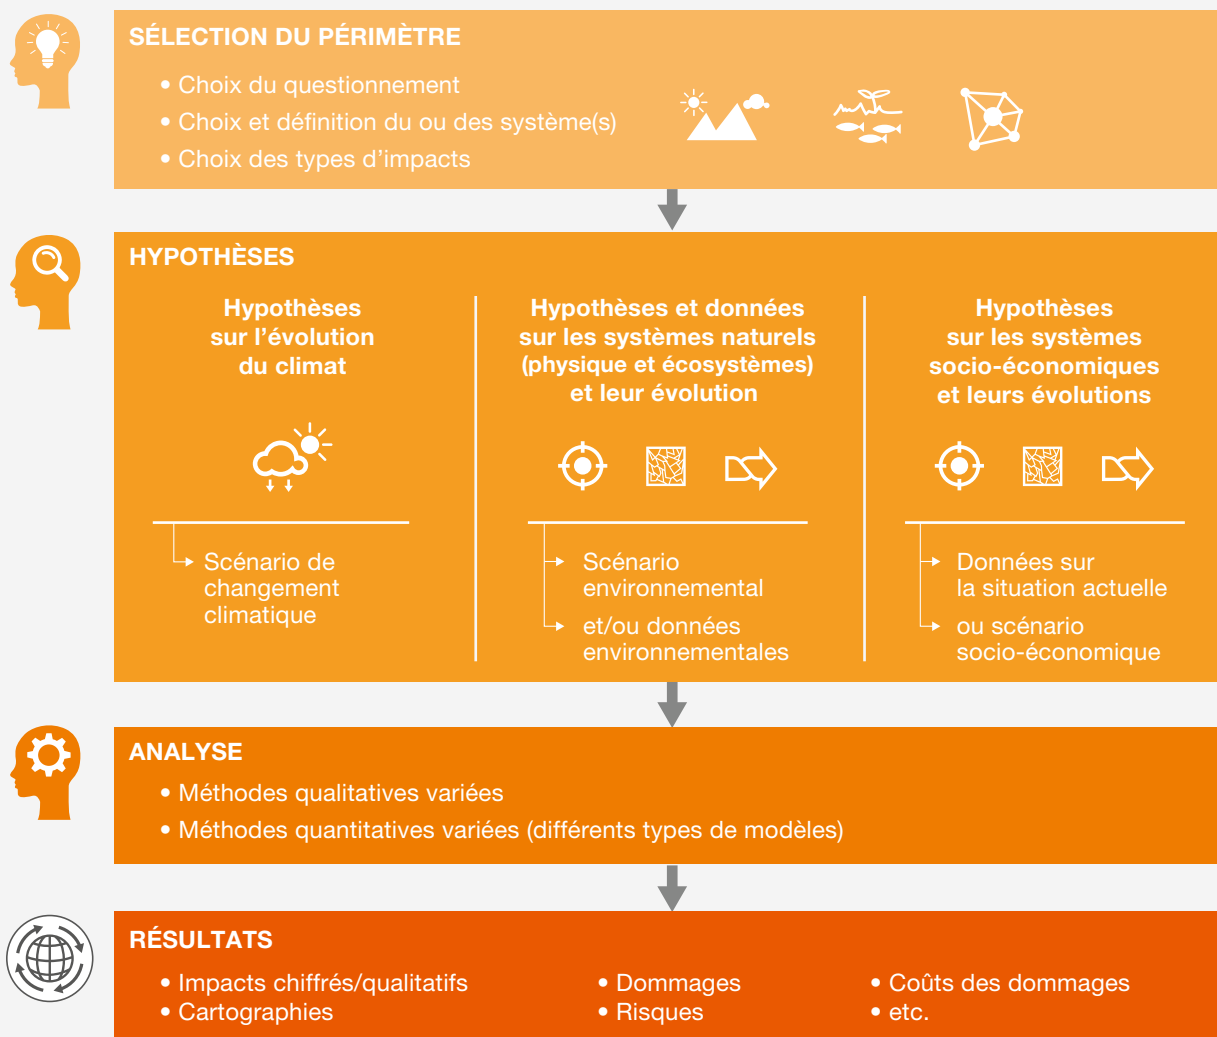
SÉLECTION DU PÉRIMÈTRE

• Choix du questionnement
• Choix et définition du ou des système(s)
• Choix des types d'impacts

HYPOTHÈSES

Hypothèses sur l'évolution du climat

Scénario de changement climatique

Hypothèses et données sur les systèmes naturels (physique et écosystèmes) et leur évolution

Scénario environnemental

et/ou données environnementales

Hypothèses sur les systèmes socio-économiques et leurs évolutions

Données sur la situation actuelle

ou scénario socio-économique

ANALYSE

• Méthodes qualitatives variées
• Méthodes quantitatives variées (différents types de modèles)

RÉSULTATS

• Impacts chiffrés/qualitatifs
• Cartographies
• Dommages
• Risques
• Coûts des dommages
• etc.